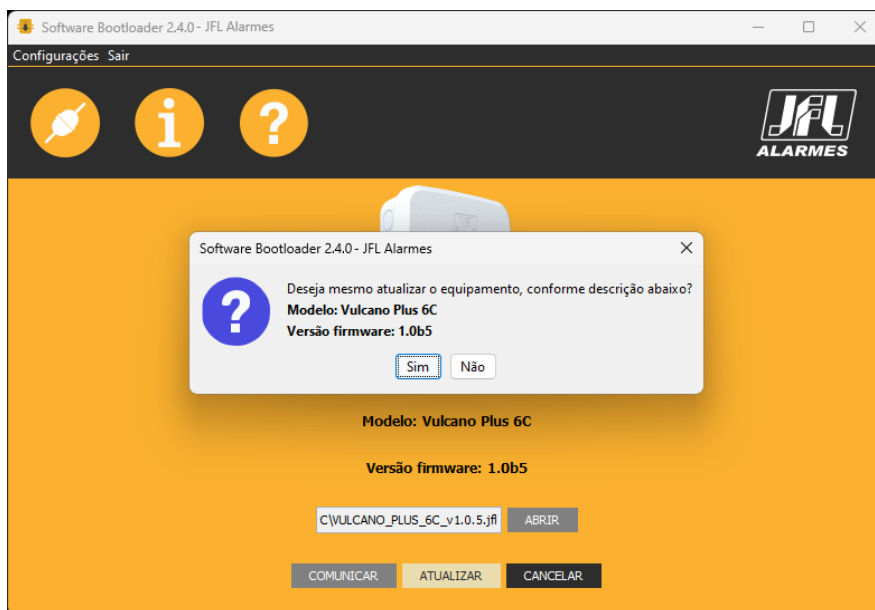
Software Bootloader 2.4.0 - JFL Alarmes

Configurações Sair

JFL ALARMES

Software Bootloader 2.4.0 - JFL Alarmes

Deseja mesmo atualizar o equipamento, conforme descrição abaixo?
Modelo: Vulcano Plus 6C
Versão firmware: 1.0b5

Sim Não

Modelo: Vulcano Plus 6C

Versão firmware: 1.0b5

C:\VULCANO_PLUS_6C_v1.0.5.jfl ABRIR

COMUNICAR ATUALIZAR CANCELAR